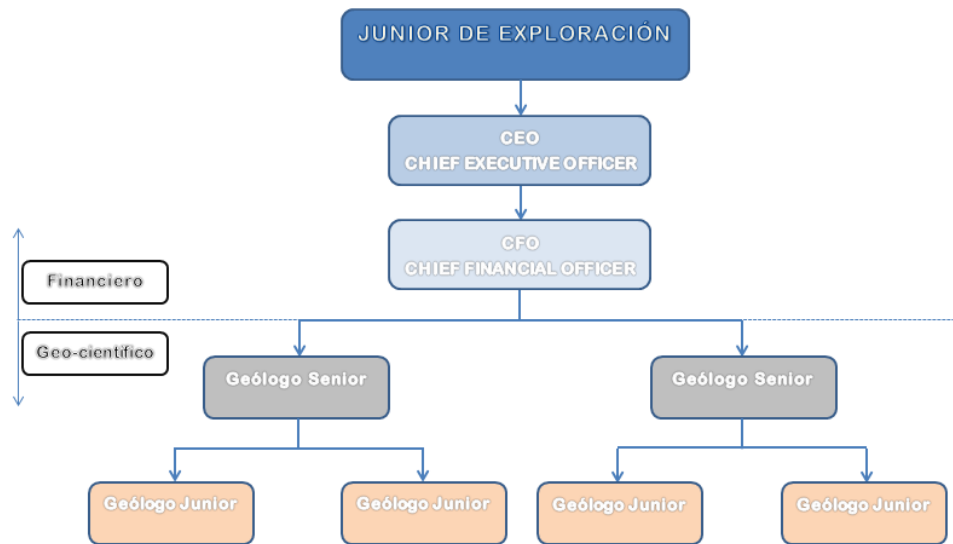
JUNIOR DE EXPLORACIÓN

CEO
CHIEF EXECUTIVE OFFICER

CFO
CHIEF FINANCIAL OFFICER

Financiero

Geo-científico

Geólogo Senior

Geólogo Senior

Geólogo Junior

Geólogo Junior

Geólogo Junior

Geólogo Junior